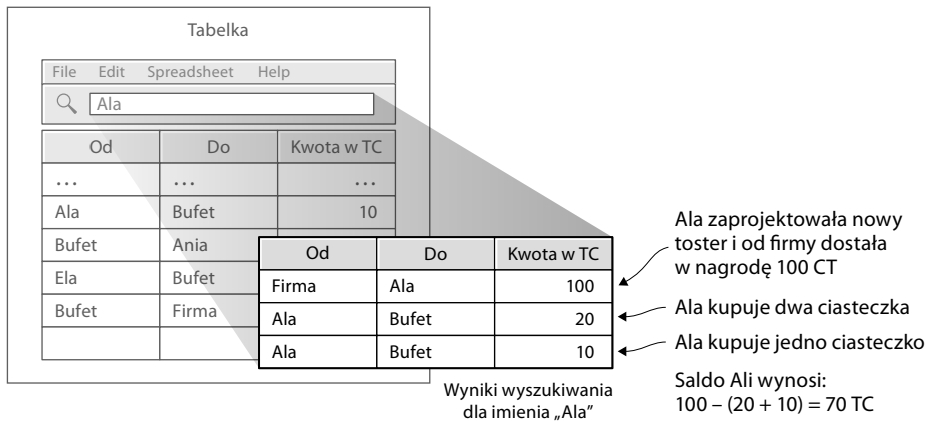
Tabelka

File Edit Spreadsheet Help

Ala

| Od | Do | Kwota w TC |
|---|---|---|
| … | … | … |
| Ala | Bufet | 10 |
| Bufet | Ania | |
| Ela | Bufet | |
| Bufet | Firma | |
| | | |

| Od | Do | Kwota w TC |
|---|---|---|
| Firma | Ala | 100 |
| Ala | Bufet | 20 |
| Ala | Bufet | 10 |

Wyniki wyszukiwania dla imienia „Ala"

Ala zaprojektowała nowy toster i od firmy dostała w nagrodę 100 CT

Ala kupuje dwa ciasteczka

Ala kupuje jedno ciasteczko

Saldo Ali wynosi:
$100 – (20 + 10) = 70$ TC